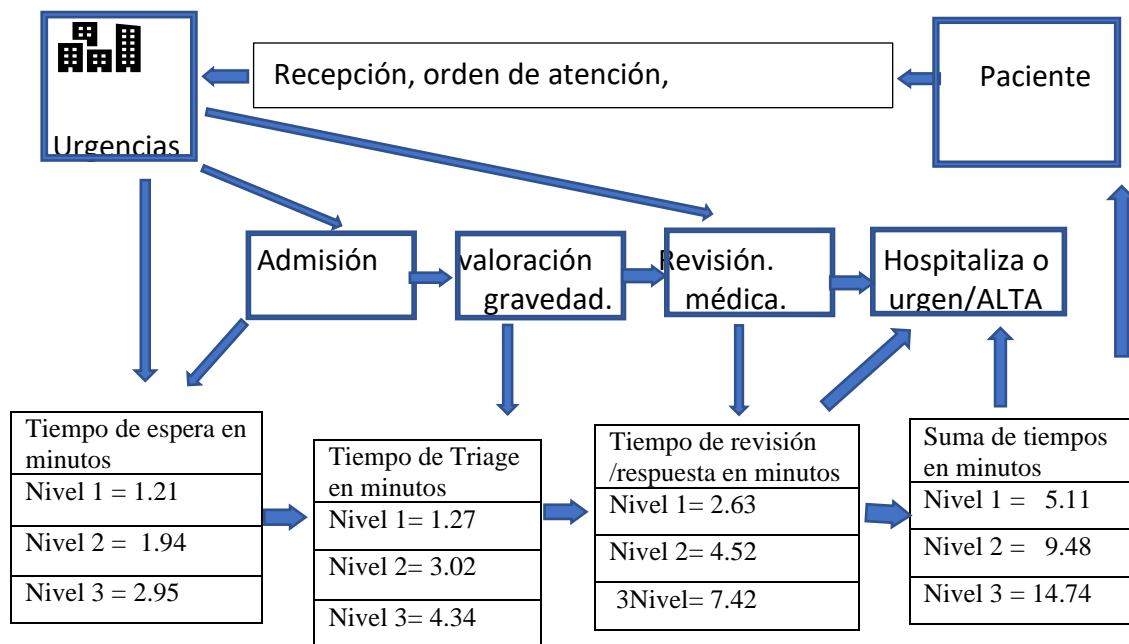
Urgencias

Recepción, orden de atención,

Paciente

Admisión

valoración gravedad.

Revisión. médica.

Hospitaliza o urgen/ALTA

| Tiempo de espera en minutos |
|---|
| Nivel 1 = 1.21 |
| Nivel 2 = 1.94 |
| Nivel 3 = 2.95 |

| Tiempo de Triage en minutos |
|---|
| Nivel 1= 1.27 |
| Nivel 2= 3.02 |
| Nivel 3= 4.34 |

| Tiempo de revisión /respuesta en minutos |
|---|
| Nivel 1= 2.63 |
| Nivel 2= 4.52 |
| 3Nivel= 7.42 |

| Suma de tiempos en minutos |
|---|
| Nivel 1 = 5.11 |
| Nivel 2 = 9.48 |
| Nivel 3 = 14.74 |